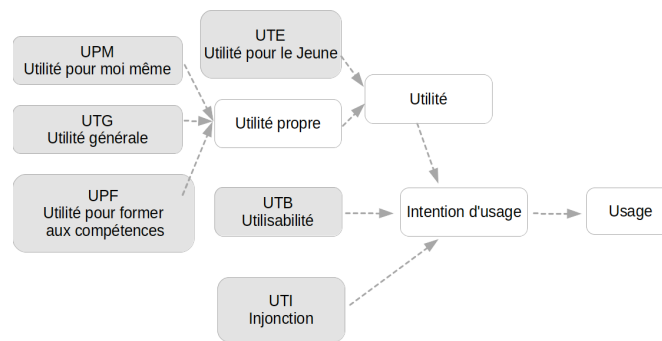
UTE
Utilité pour le Jeune

UPM
Utilité pour moi même

UTG
Utilité générale

UPF
Utilité pour former aux compétences

Utilité propre

Utilité

UTB
Utilisabilité

Intention d'usage

Usage

UTI
Injonction